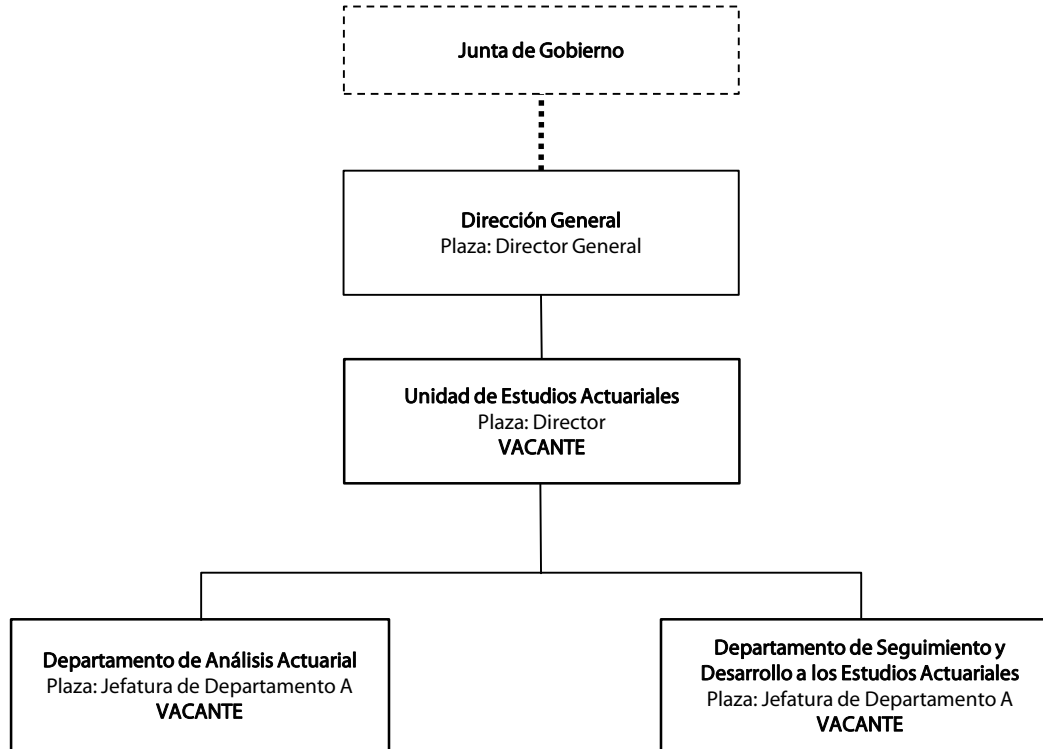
Junta de Gobierno

Dirección General
Plaza: Director General

Unidad de Estudios Actuariales
Plaza: Director
VACANTE

Departamento de Análisis Actuarial
Plaza: Jefatura de Departamento A
VACANTE

Departamento de Seguimiento y Desarrollo a los Estudios Actuariales
Plaza: Jefatura de Departamento A
VACANTE